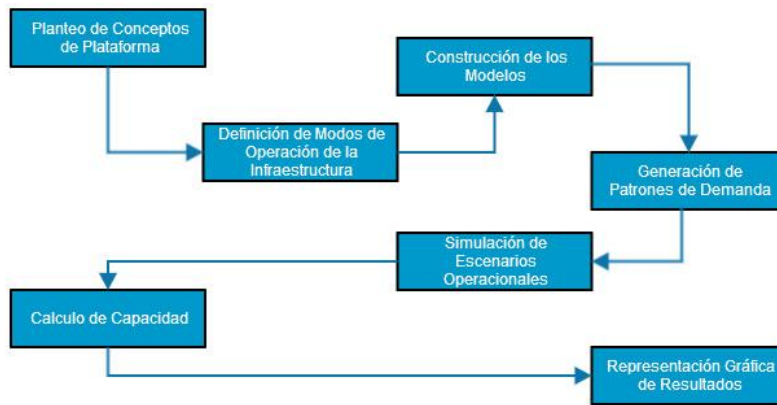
Planteo de Conceptos de Plataforma

Definición de Modos de Operación de la Infraestructura

Construcción de los Modelos

Generación de Patrones de Demanda

Simulación de Escenarios Operacionales

Calculo de Capacidad

Representación Gráfica de Resultados